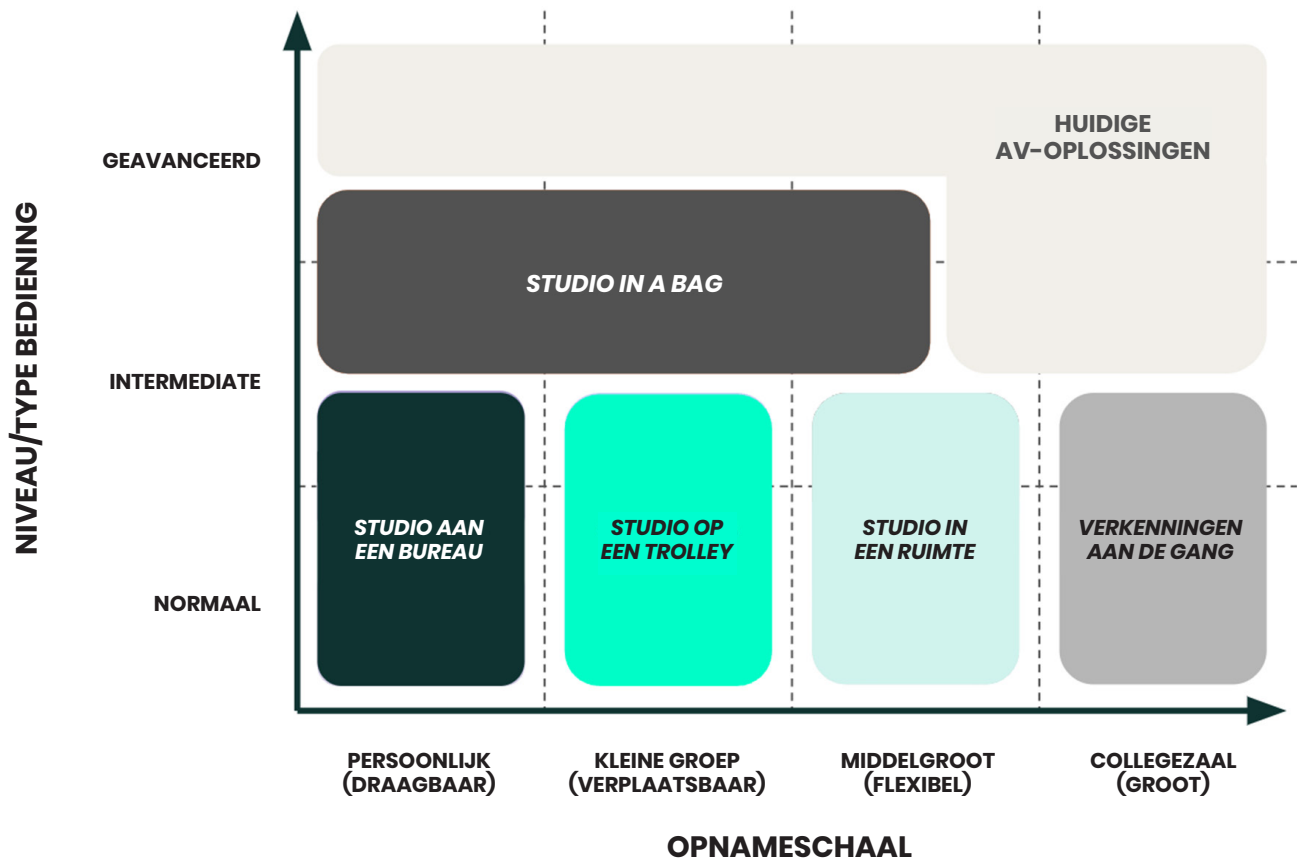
NIVEAU/TYPE BEDIENING

GEAVANCEERD

INTERMEDIATE

NORMAAL

HUIDIGE AV-OPLOSSINGEN

STUDIO IN A BAG

STUDIO AAN EEN BUREAU

STUDIO OP EEN TROLLEY

STUDIO IN EEN RUIMTE

VERKENNINGEN AAN DE GANG

PERSOONLIJK (DRAAGBAAR)

KLEINE GROEP (VERPLAATSBAAR)

MIDDELGROOT (FLEXIBEL)

COLLEGEZAAL (GROOT)

OPNAMESCHAAL